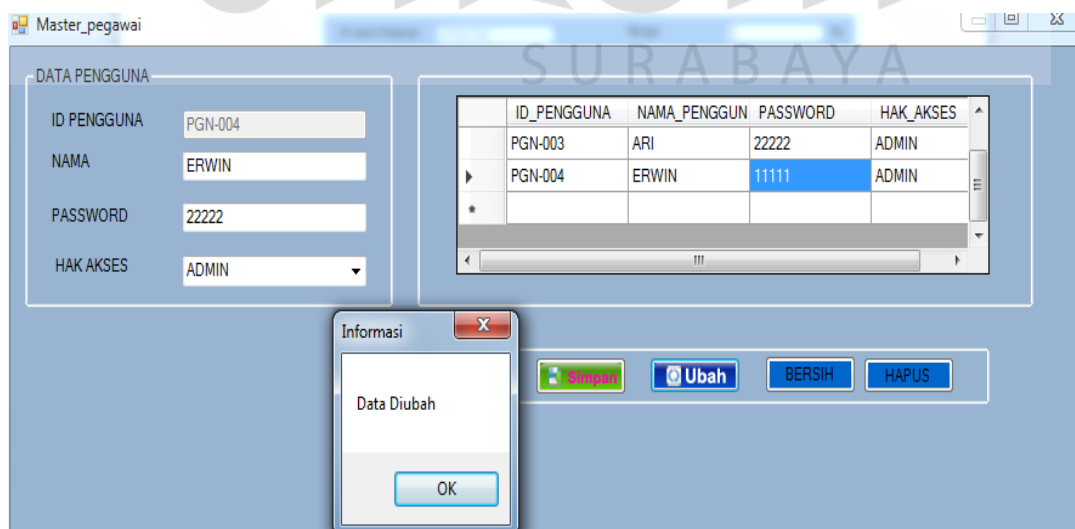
Master_pegawai

SURABAYA

DATA PENGGUNA

ID PENGGUNA PGN-004

NAMA ERWIN

PASSWORD 22222

HAK AKSES ADMIN

| | ID_PENGGUNA | NAMA_PENGGUN | PASSWORD | HAK_AKSES |
|---|---|---|---|---|
| | PGN-003 | ARI | 22222 | ADMIN |
| ▸ | PGN-004 | ERWIN | 11111 | ADMIN |
| * | | | | |

Informasi

Data Diubah

OK

Simpan Ubah BERSIH HAPUS